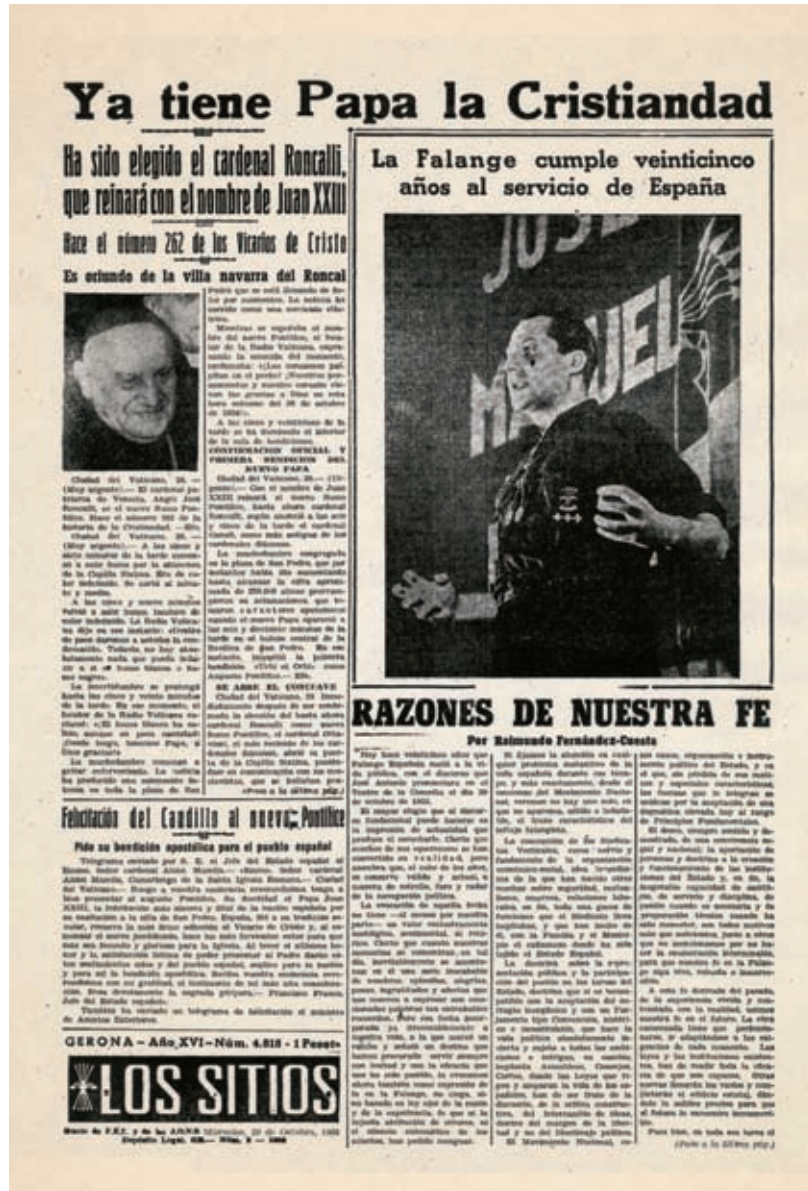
Ya tiene Papa la Cristiandad

Ha sido elegido el cardenal Roncalli, que reinará con el nombre de Juan XXIII

Hace el número 262 de los Vicarios de Cristo

Es oriundo de la villa navarra del Roncal

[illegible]

Felicitación del Caudillo al nuevo Pontífice

Pide su bendición apostólica para el pueblo español

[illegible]

La Falange cumple veinticinco años al servicio de España

JOSE MANUEL

RAZONES DE NUESTRA FE

Por Raimundo Fernández-Cuesta

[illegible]

(Pasa a la última pág.)

GERONA – Año XVI – Núm. 4.618 – 1 Peseta

LOS SITIOS

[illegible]